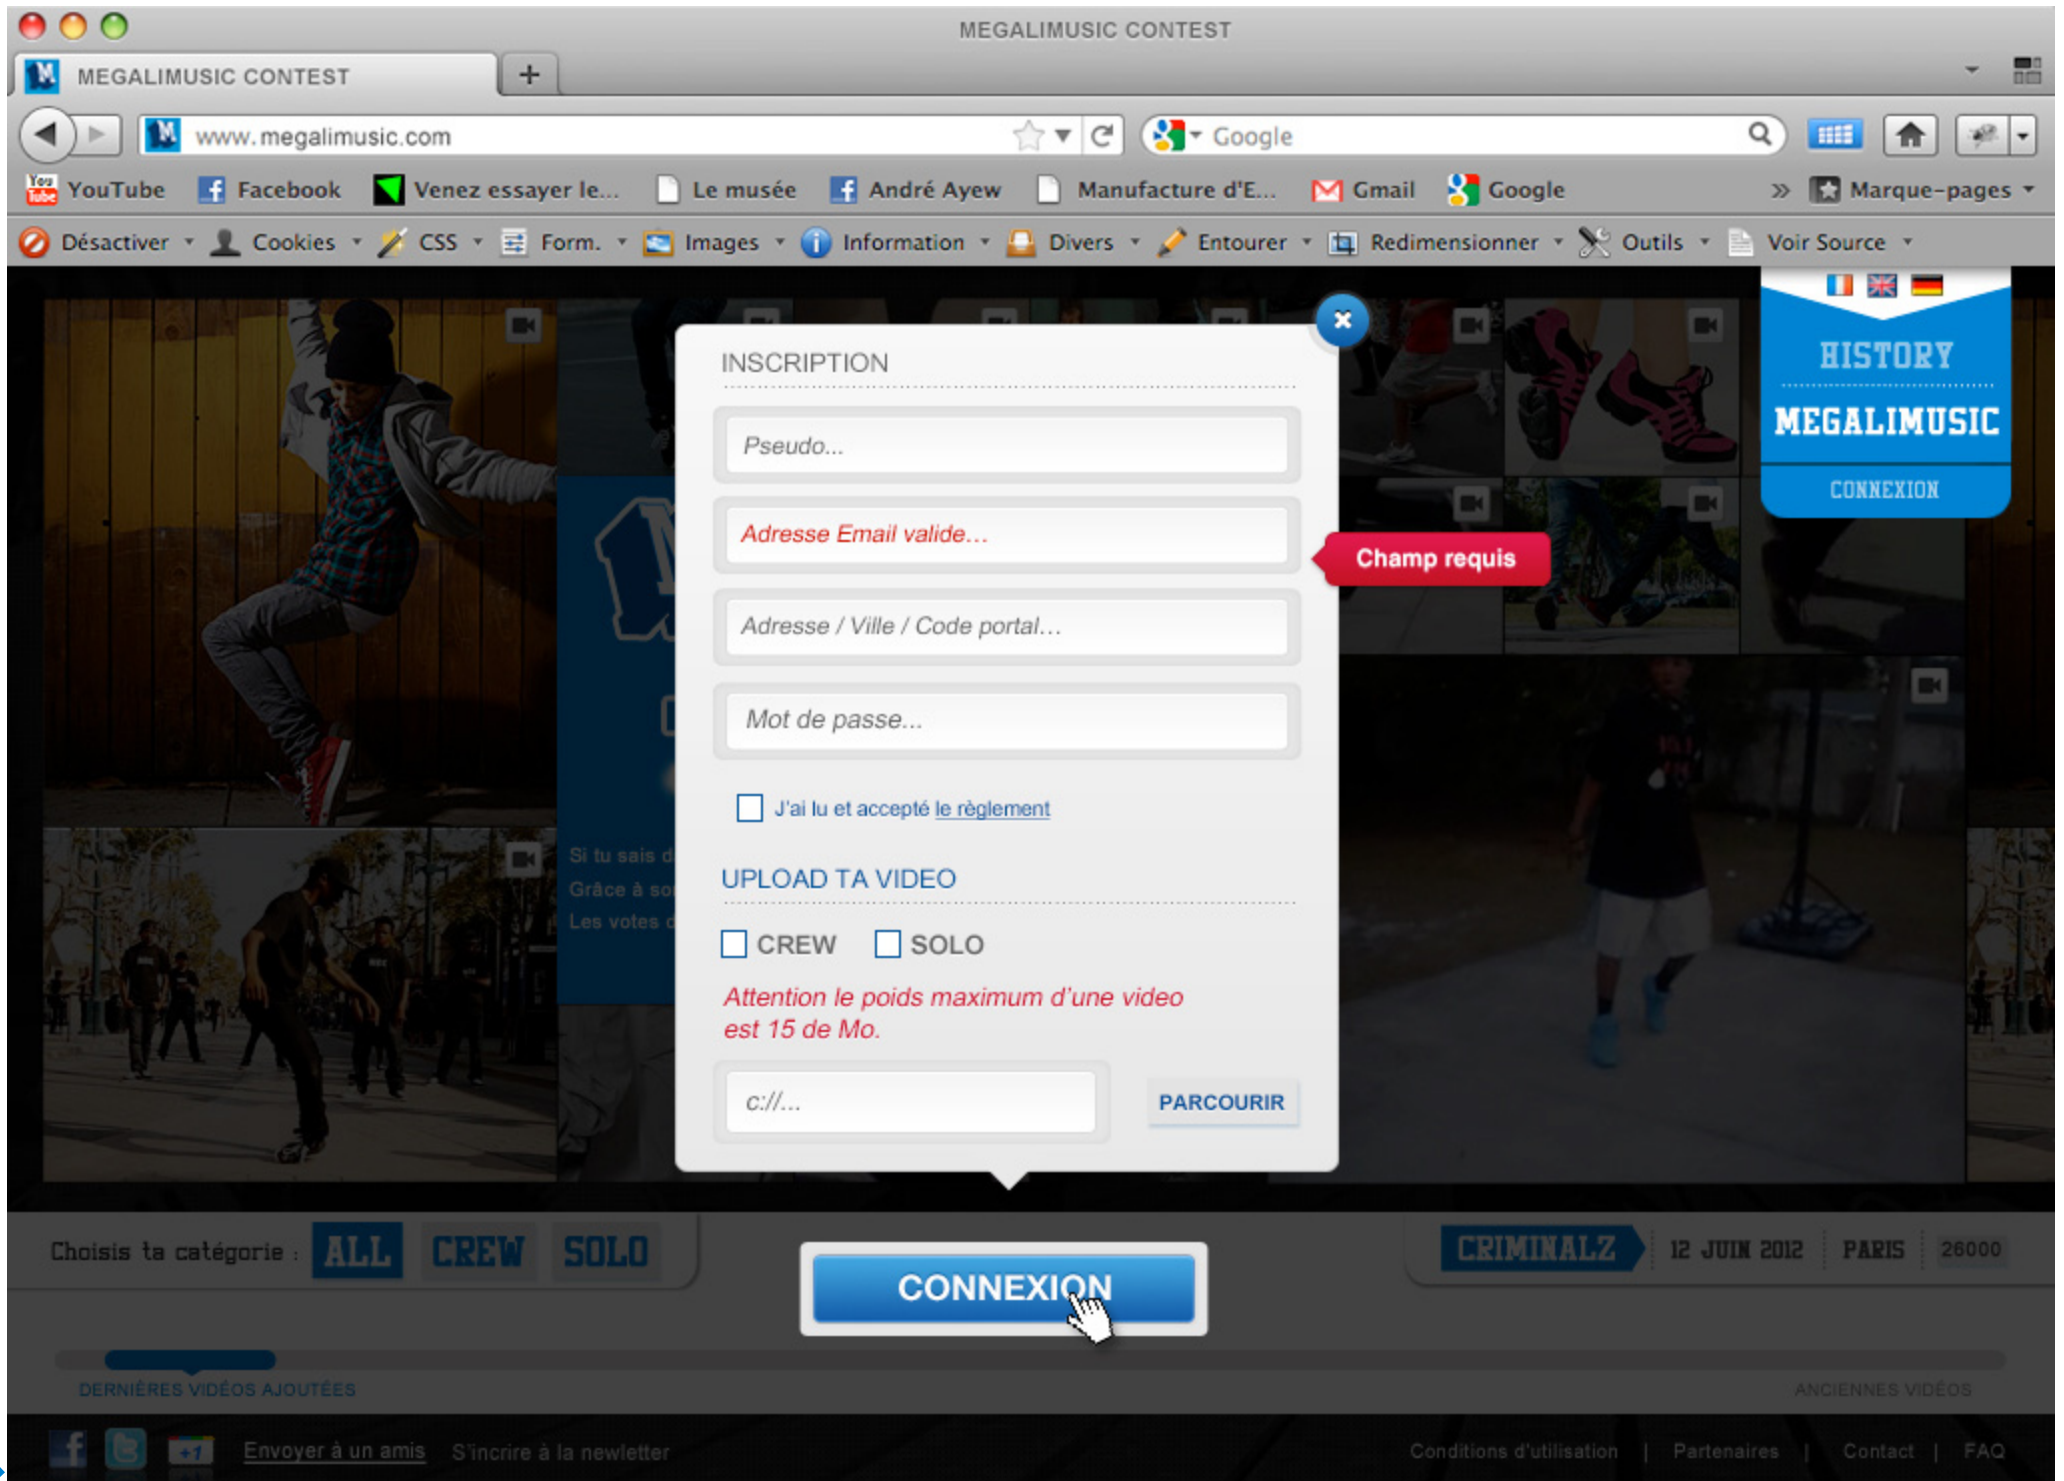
MEGALIMUSIC CONTEST

MEGALIMUSIC CONTEST

www.megalimusic.com

Google

YouTube Facebook Venez essayer le... Le musée André Ayew Manufacture d'E... Gmail Google Marque-pages

Désactiver Cookies CSS Form. Images Information Divers Entourer Redimensionner Outils Voir Source

INSCRIPTION

Pseudo...

Adresse Email valide...

Champ requis

Adresse / Ville / Code portal...

Mot de passe...

J'ai lu et accepté le règlement

UPLOAD TA VIDEO

CREW SOLO

Attention le poids maximum d'une video est 15 de Mo.

c://...

PARCOURIR

HISTORY

MEGALIMUSIC

CONNEXION

Si tu sais d
Grâce à so
Les votes d

Choisis ta catégorie : ALL CREW SOLO

CONNEXION

CRIMINALZ 12 JUIN 2012 PARIS 26000

DERNIÈRES VIDÉOS AJOUTÉES

ANCIENNES VIDÉOS

Envoyer à un amis S'incrire à la newletter

Conditions d'utilisation | Partenaires | Contact | FAQ